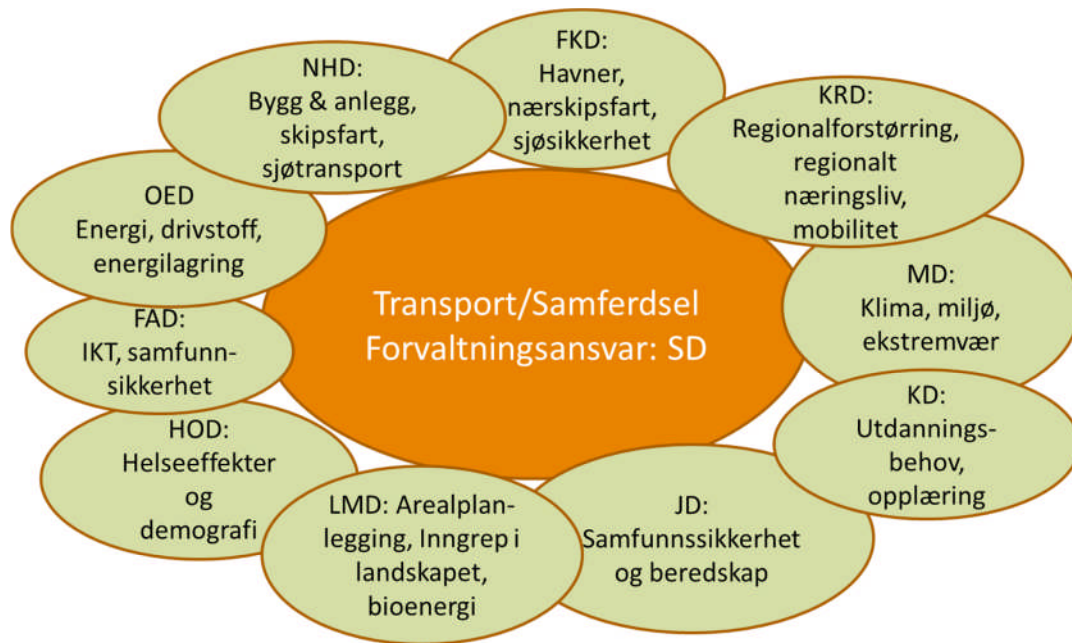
Transport/Samferdsel
Forvaltningsansvar: SD

NHD:
Bygg & anlegg, skipsfart, sjøtransport

FKD:
Havner, nærskipsfart, sjøsikkerhet

KRD:
Regionalforstørring, regionalt næringsliv, mobilitet

OED
Energi, drivstoff, energilagring

MD:
Klima, miljø, ekstremvær

FAD:
IKT, samfunnsikkerhet

KD:
Utdanningsbehov, opplæring

HOD:
Helseeffekter og demografi

LMD: Arealplanlegging, Inngrep i landskapet, bioenergi

JD:
Samfunnssikkerhet og beredskap